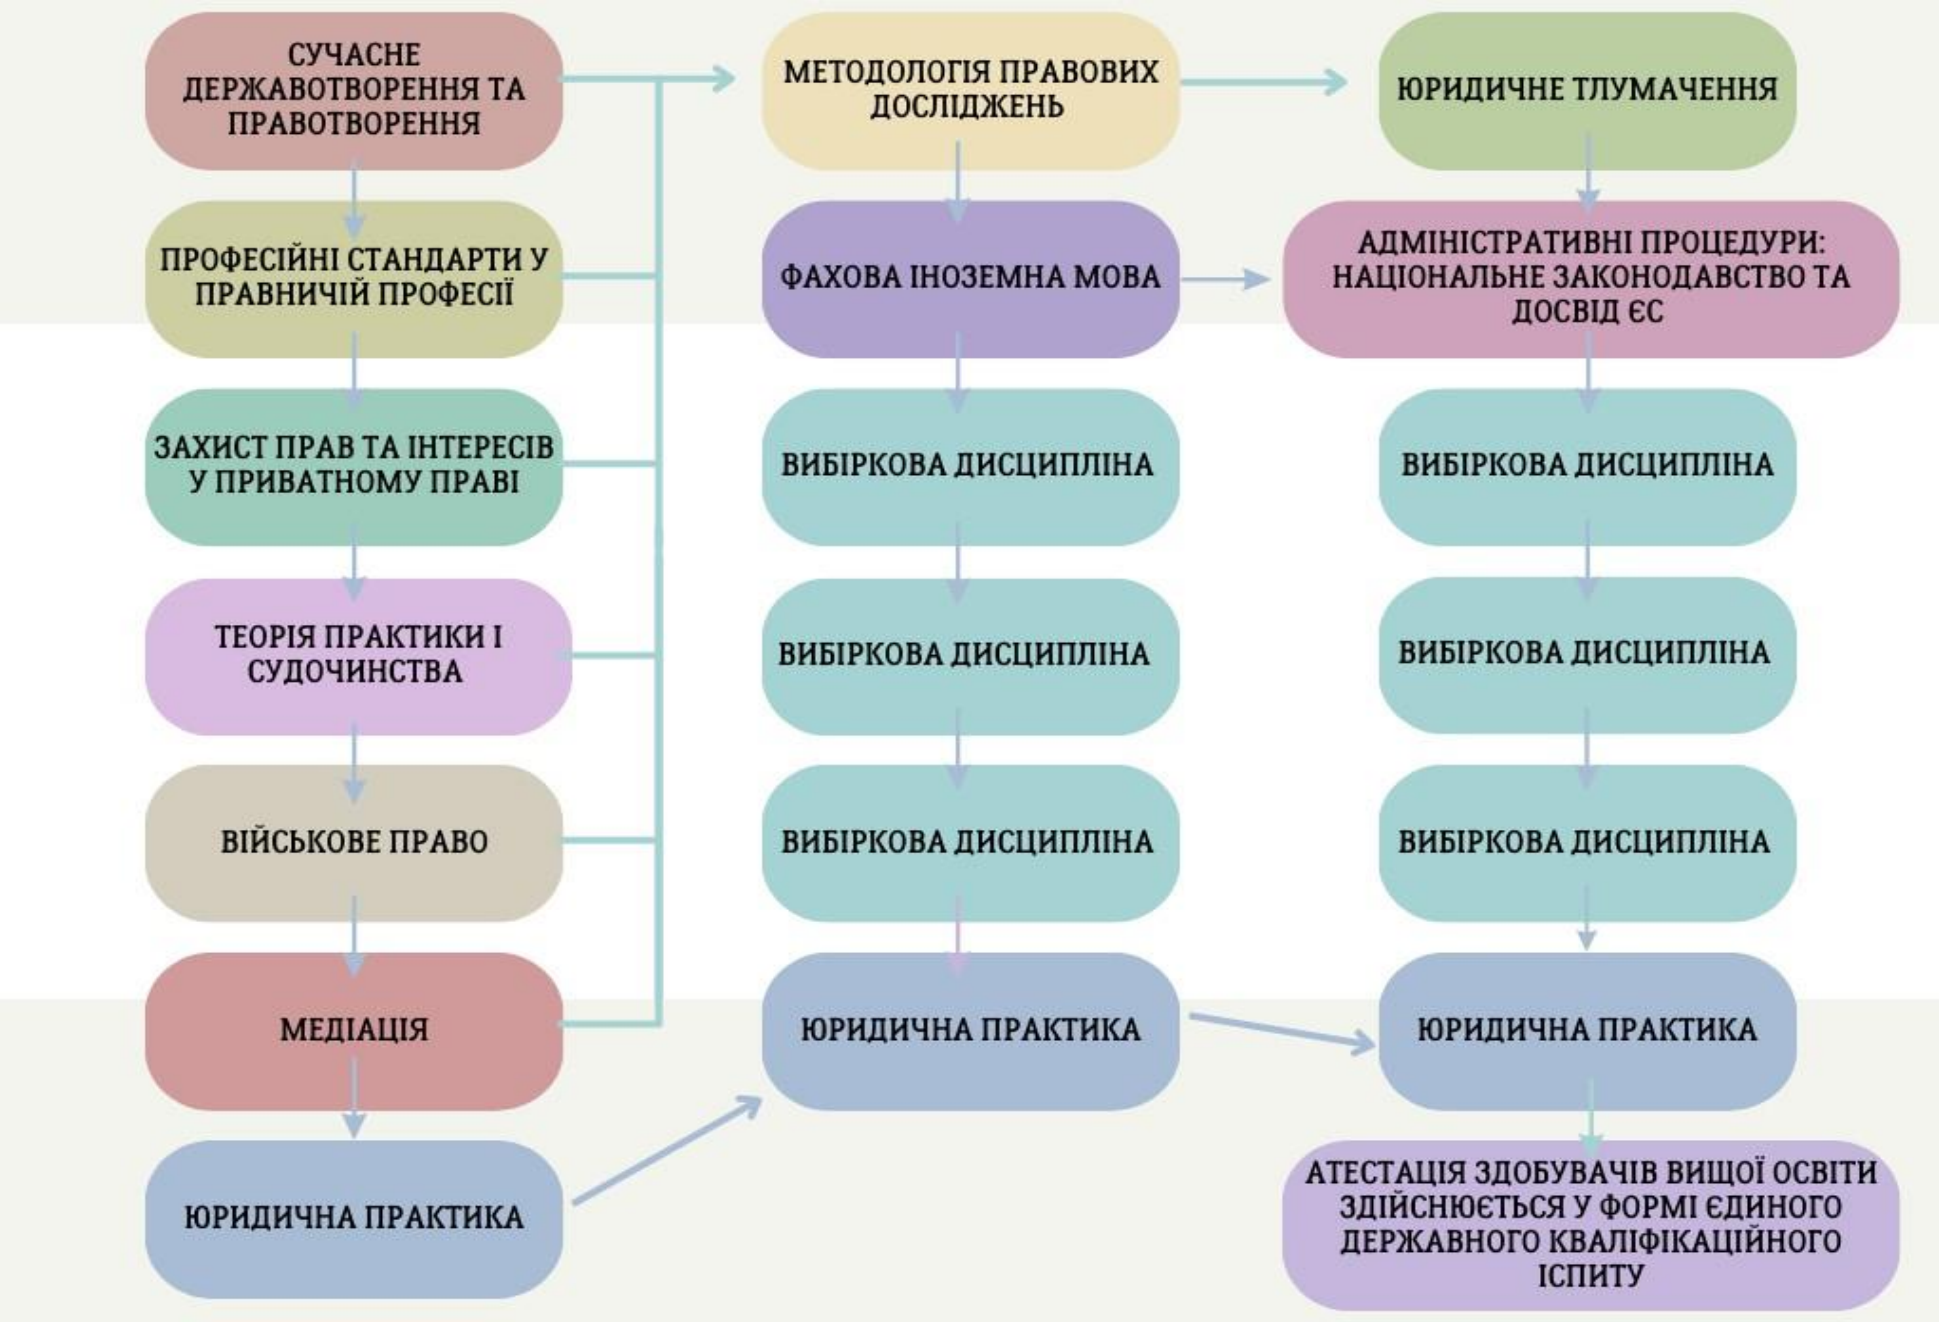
СУЧАСНЕ ДЕРЖАВОТВОРЕННЯ ТА ПРАВОТВОРЕННЯ

ПРОФЕСІЙНІ СТАНДАРТИ У ПРАВНИЧІЙ ПРОФЕСІЇ

ЗАХИСТ ПРАВ ТА ІНТЕРЕСІВ У ПРИВАТНОМУ ПРАВІ

ТЕОРІЯ ПРАКТИКИ І СУДОЧИНСТВА

ВІЙСЬКОВЕ ПРАВО

МЕДІАЦІЯ

ЮРИДИЧНА ПРАКТИКА

МЕТОДОЛОГІЯ ПРАВОВИХ ДОСЛІДЖЕНЬ

ФАХОВА ІНОЗЕМНА МОВА

ВИБІРКОВА ДИСЦИПЛІНА

ВИБІРКОВА ДИСЦИПЛІНА

ВИБІРКОВА ДИСЦИПЛІНА

ЮРИДИЧНА ПРАКТИКА

ЮРИДИЧНЕ ТЛУМАЧЕННЯ

АДМІНІСТРАТИВНІ ПРОЦЕДУРИ: НАЦІОНАЛЬНЕ ЗАКОНОДАВСТВО ТА ДОСВІД ЄС

ВИБІРКОВА ДИСЦИПЛІНА

ВИБІРКОВА ДИСЦИПЛІНА

ВИБІРКОВА ДИСЦИПЛІНА

ЮРИДИЧНА ПРАКТИКА

АТЕСТАЦІЯ ЗДОБУВАЧІВ ВИЩОЇ ОСВІТИ ЗДІЙСНЮЄТЬСЯ У ФОРМІ ЄДИНОГО ДЕРЖАВНОГО КВАЛІФІКАЦІЙНОГО ІСПИТУ